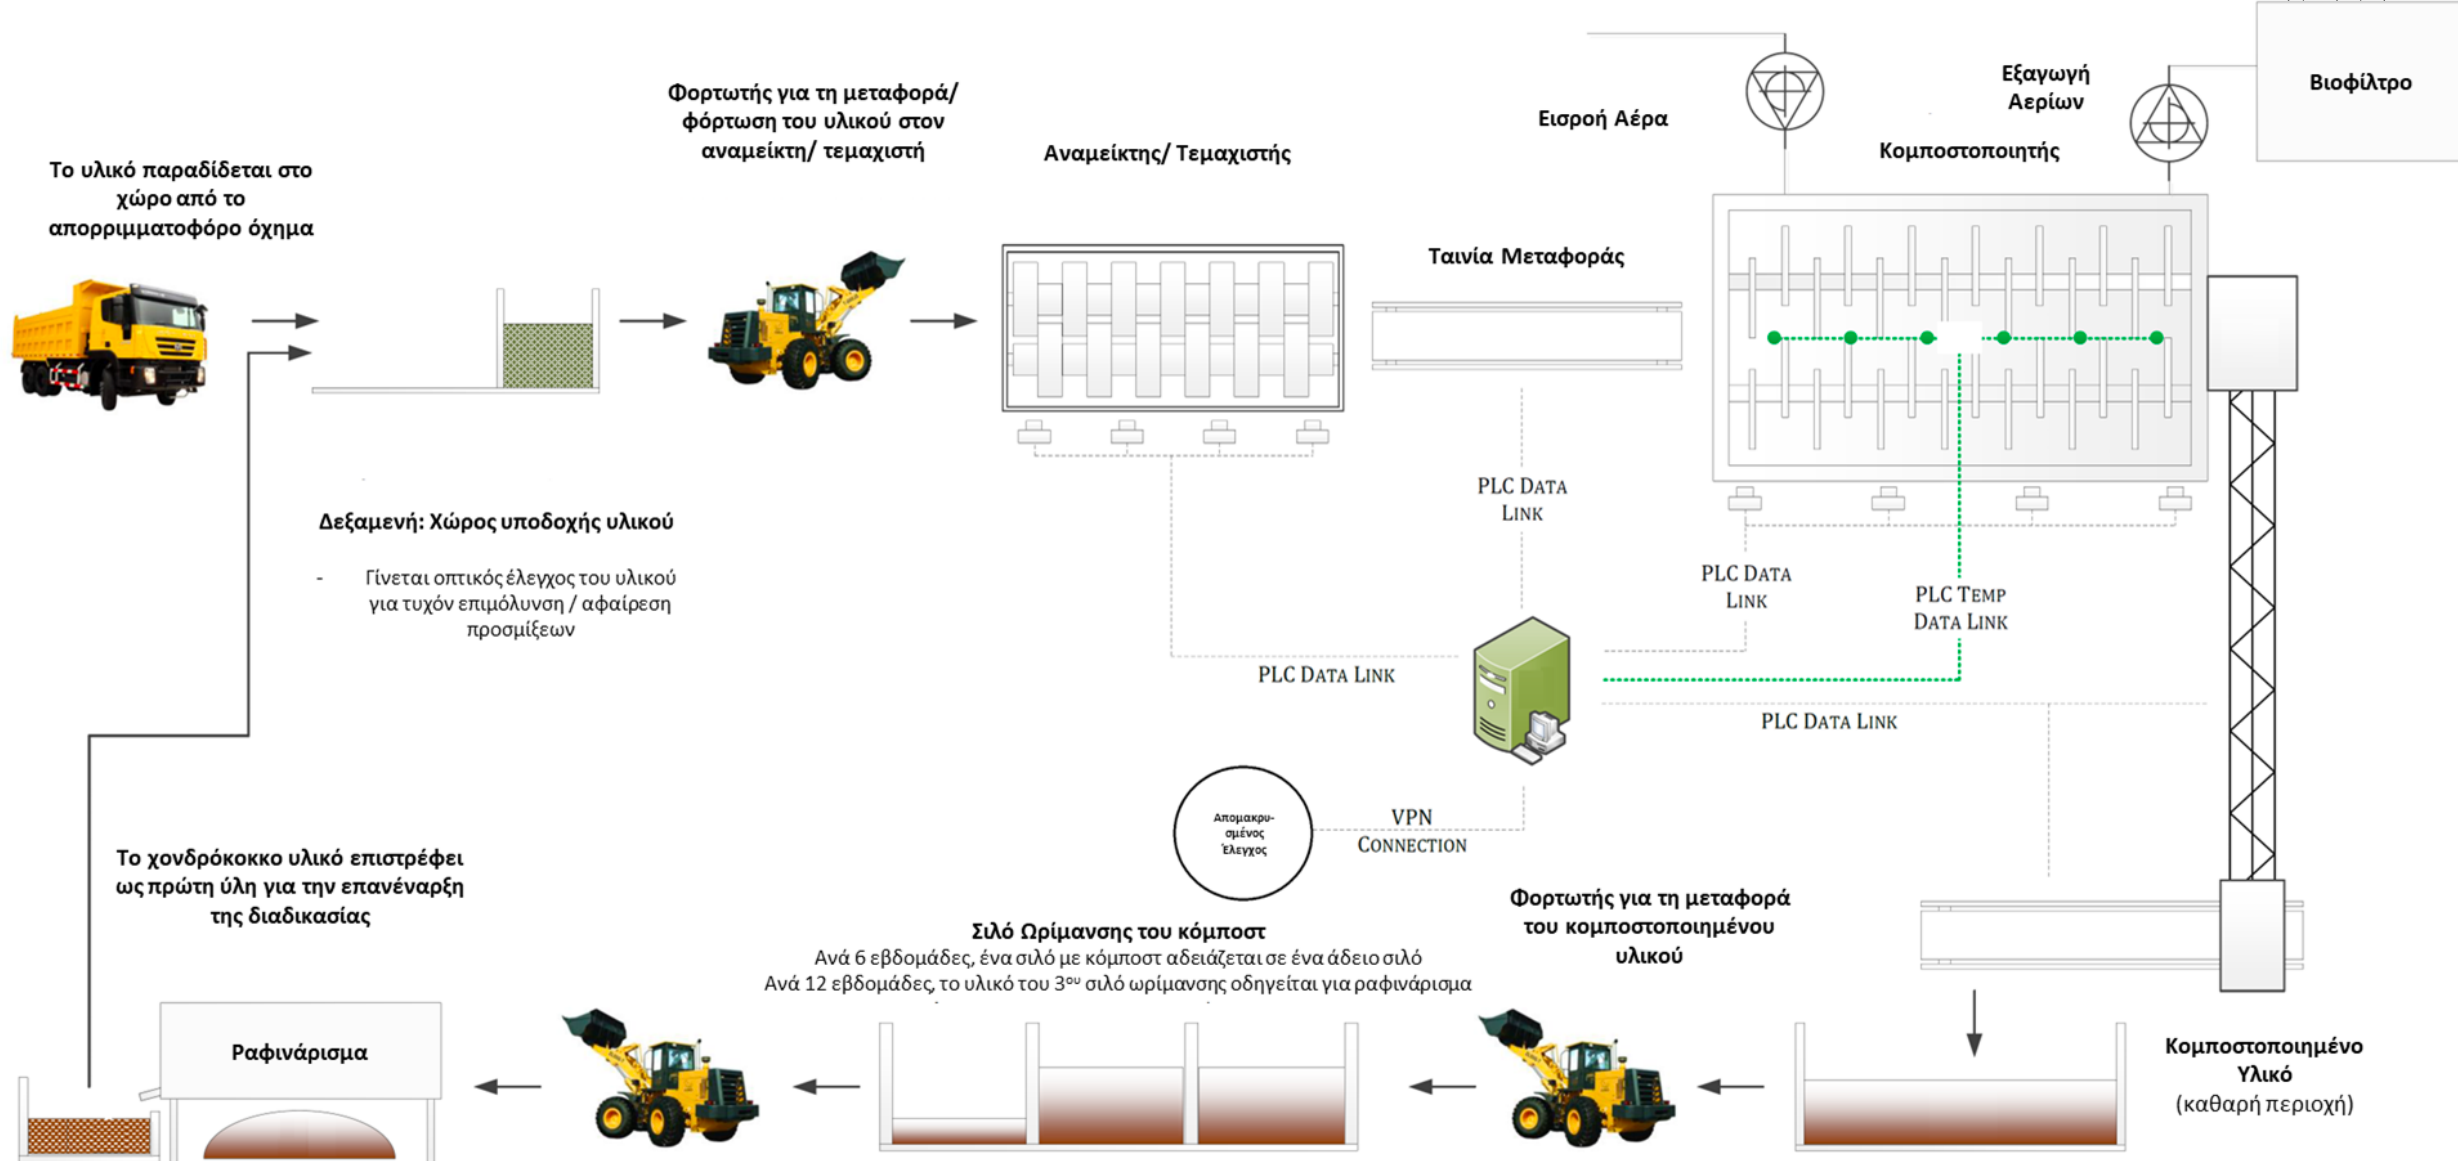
Το υλικό παραδίδεται στο χώρο από το απορριμματοφόρο όχημα

Φορτωτής για τη μεταφορά/ φόρτωση του υλικού στον αναμείκτη/ τεμαχιστή

Αναμείκτης/ Τεμαχιστής

Εισροή Αέρα

Εξαγωγή Αερίων

Βιοφίλτρο

Κομποστοποιητής

Ταινία Μεταφοράς

Δεξαμενή: Χώρος υποδοχής υλικού

- Γίνεται οπτικός έλεγχος του υλικού για τυχόν επιμόλυνση / αφαίρεση προσμίξεων

PLC Data Link

PLC Data Link

PLC Temp Data Link

PLC Data Link

PLC Data Link

Απομακρυσμένος Έλεγχος

VPN Connection

Το χονδρόκοκκο υλικό επιστρέφει ως πρώτη ύλη για την επανέναρξη της διαδικασίας

Σιλό Ωρίμανσης του κόμποστ
Ανά 6 εβδομάδες, ένα σιλό με κόμποστ αδειάζεται σε ένα άδειο σιλό
Ανά 12 εβδομάδες, το υλικό του 3$^{ου}$ σιλό ωρίμανσης οδηγείται για ραφινάρισμα

Φορτωτής για τη μεταφορά του κομποστοποιημένου υλικού

Ραφινάρισμα

Κομποστοποιημένο Υλικό
(καθαρή περιοχή)